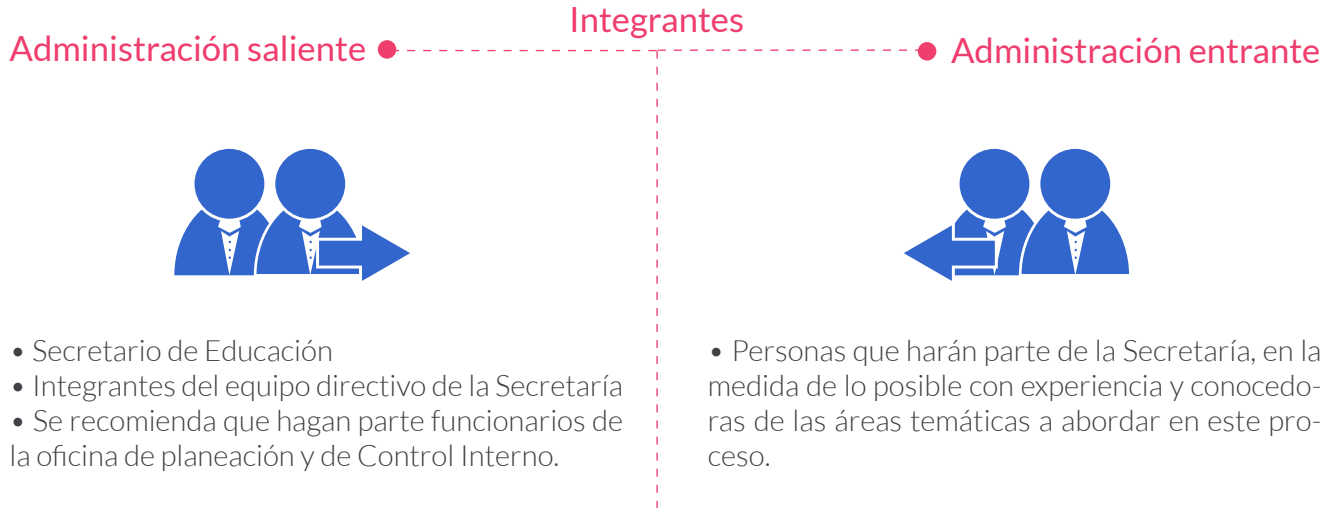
Integrantes

Administración saliente

• Secretario de Educación
• Integrantes del equipo directivo de la Secretaría
• Se recomienda que hagan parte funcionarios de la oficina de planeación y de Control Interno.

Administración entrante

• Personas que harán parte de la Secretaría, en la medida de lo posible con experiencia y conocedoras de las áreas temáticas a abordar en este proceso.